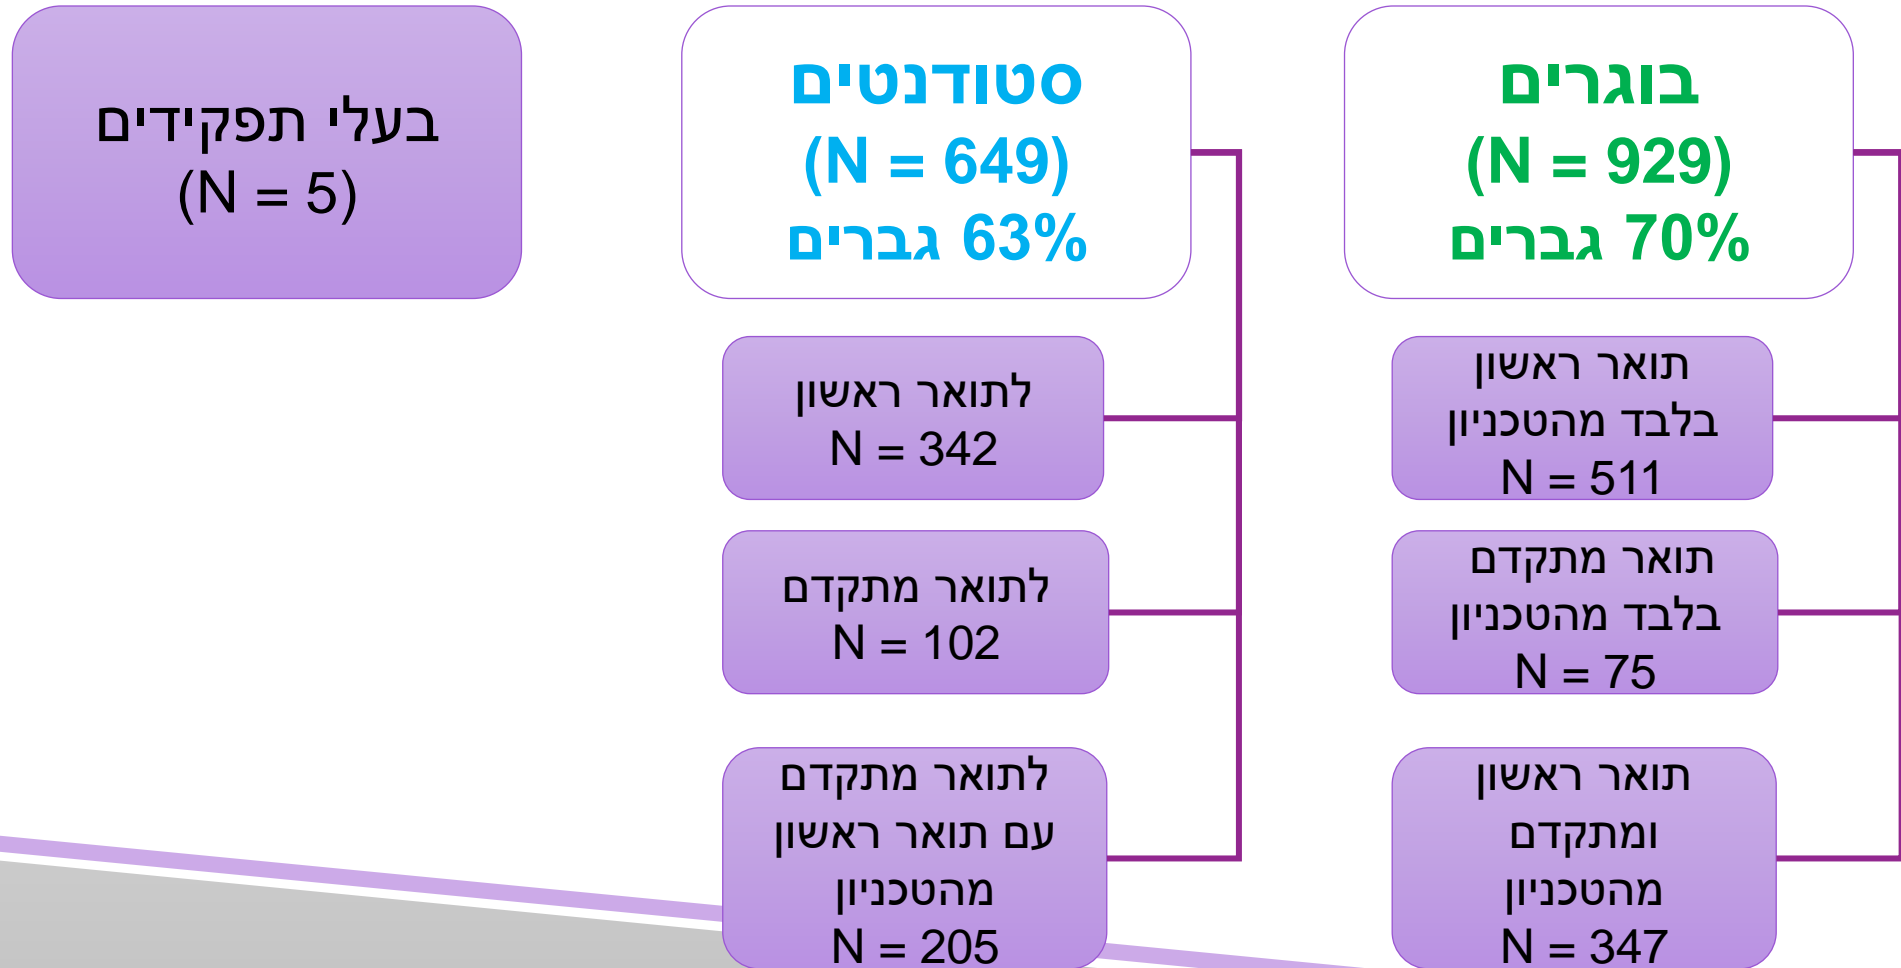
בוגרים
(N = 929)
70% גברים

תואר ראשון בלבד מהטכניון
N = 511

תואר מתקדם בלבד מהטכניון
N = 75

תואר ראשון ומתקדם מהטכניון
N = 347

סטודנטים
(N = 649)
63% גברים

לתואר ראשון
N = 342

לתואר מתקדם
N = 102

לתואר מתקדם עם תואר ראשון מהטכניון
N = 205

בעלי תפקידים
(N = 5)